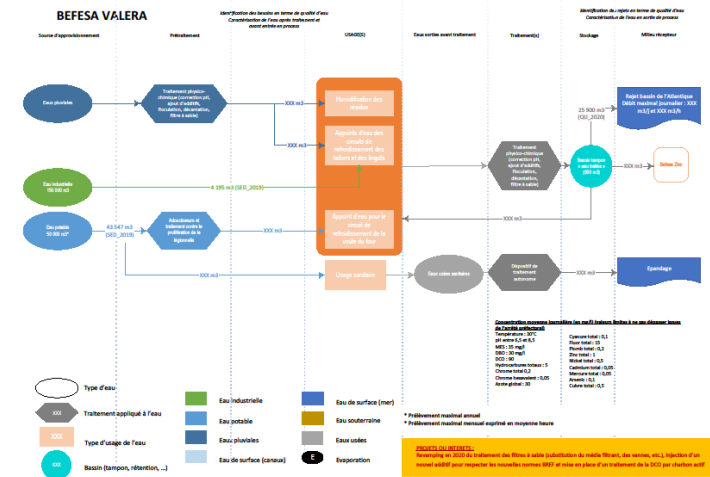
BEFESA VALERA

Identification des besoins en terme de qualité d'eau
Caractéristique de l'eau après traitement et avant entrée en process

Identification des rejets en terme de qualité d'eau
Caractéristique de l'eau en sortie de process

Source d'approvisionnement

Prétraitement

USAGE(S)

Eaux sorties avant traitement

Traitement(s)

Stockage

Milieu récepteur

Eaux pluviales

Traitement physico-chimique (correction pH, ajout d'additifs, floculation, décantation, filtre à sable)

XXX m3

XXX m3

Humidification des résidus

Appoints d'eau des circuits de refroidissement des boilers et des lingots

Eau industrielle 150 000 m3

4 195 m3 (SED_2019)

Eau potable 50 000 m3*

43 547 m3 (SED_2019)

Adoucissement et traitement contre la prolifération de la légionnelle

XXX m3

Appoint d'eau pour le circuit de refroidissement de la coulée du four

XXX m3

Usage sanitaire

XXX m3

Eaux usées sanitaires

Dispositif de traitement autonome

XXX m3

Traitement physico-chimique (correction pH, ajout d'additifs, floculation, décantation, filtre à sable)

Bassin tampon « eau traitée » (800 m3)

25 900 m3 (QU_2020)

Rejet bassin de l'Atlantique
Débit maximal journalier : XXX m3/j et XXX m3/h

XXX m3

Bassin Zinc

Epandage

XXX m3

Concentration moyenne journalière (en mg/l) limites à ne pas dépasser issues de l'arrêté préfectoral
Température : 30°C
pH entre 5,5 et 8,5
MES : 35 mg/l
DBO : 30 mg/l
DCO : 90
Hydrocarbures totaux : 5
Chrome total 0,2
Chrome hexavalent : 0,05
Azote global : 30

Cyanure total : 0,1
Fluor total : 15
Plomb total : 0,2
Zinc total : 1
Nickel total : 0,5
Cadmium total : 0,05
Mercure total : 0,05
Arsenic : 0,1
Cuivre total : 0,5

Type d'eau

XXX
Traitement appliqué à l'eau

XXX
Type d'usage de l'eau

XXX
Bassin (tampon, rétention, ...)

Eau industrielle

Eau potable

Eaux pluviales

Eau de surface (canaux)

Eau de surface (mer)

Eau souterraine

Eaux usées

E
Evaporation

* Prélèvement maximal annuel
* Prélèvement maximal mensuel exprimé en moyenne heure

PROJETS OU INTERETS :
Revamping en 2020 du traitement des filtres à sable (substitution du média filtrant, des vannes, etc.), injection d'un nouvel additif pour respecter les nouvelles normes BREF et mise en place d'un traitement de la DCO par charbon actif